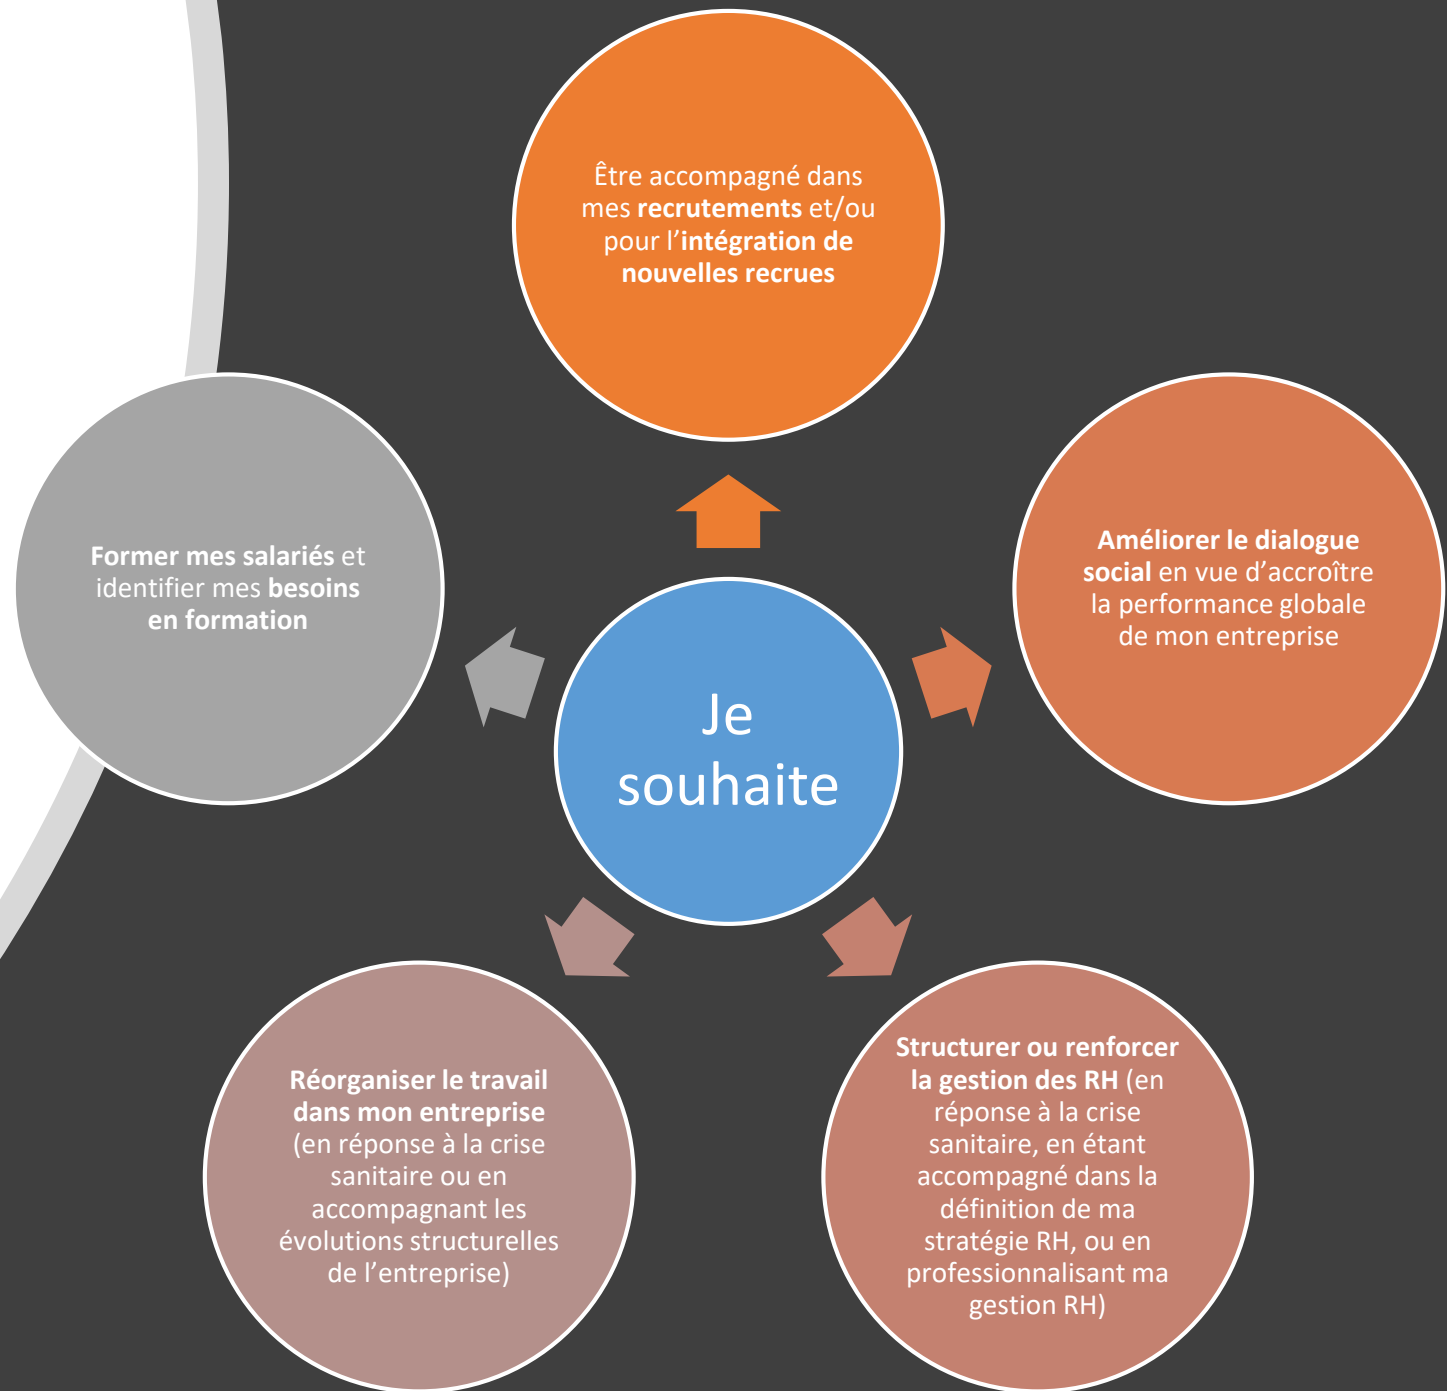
Je souhaite

Être accompagné dans mes recrutements et/ou pour l'intégration de nouvelles recrues

Améliorer le dialogue social en vue d'accroître la performance globale de mon entreprise

Structurer ou renforcer la gestion des RH (en réponse à la crise sanitaire, en étant accompagné dans la définition de ma stratégie RH, ou en professionnalisant ma gestion RH)

Réorganiser le travail dans mon entreprise (en réponse à la crise sanitaire ou en accompagnant les évolutions structurelles de l'entreprise)

Former mes salariés et identifier mes besoins en formation